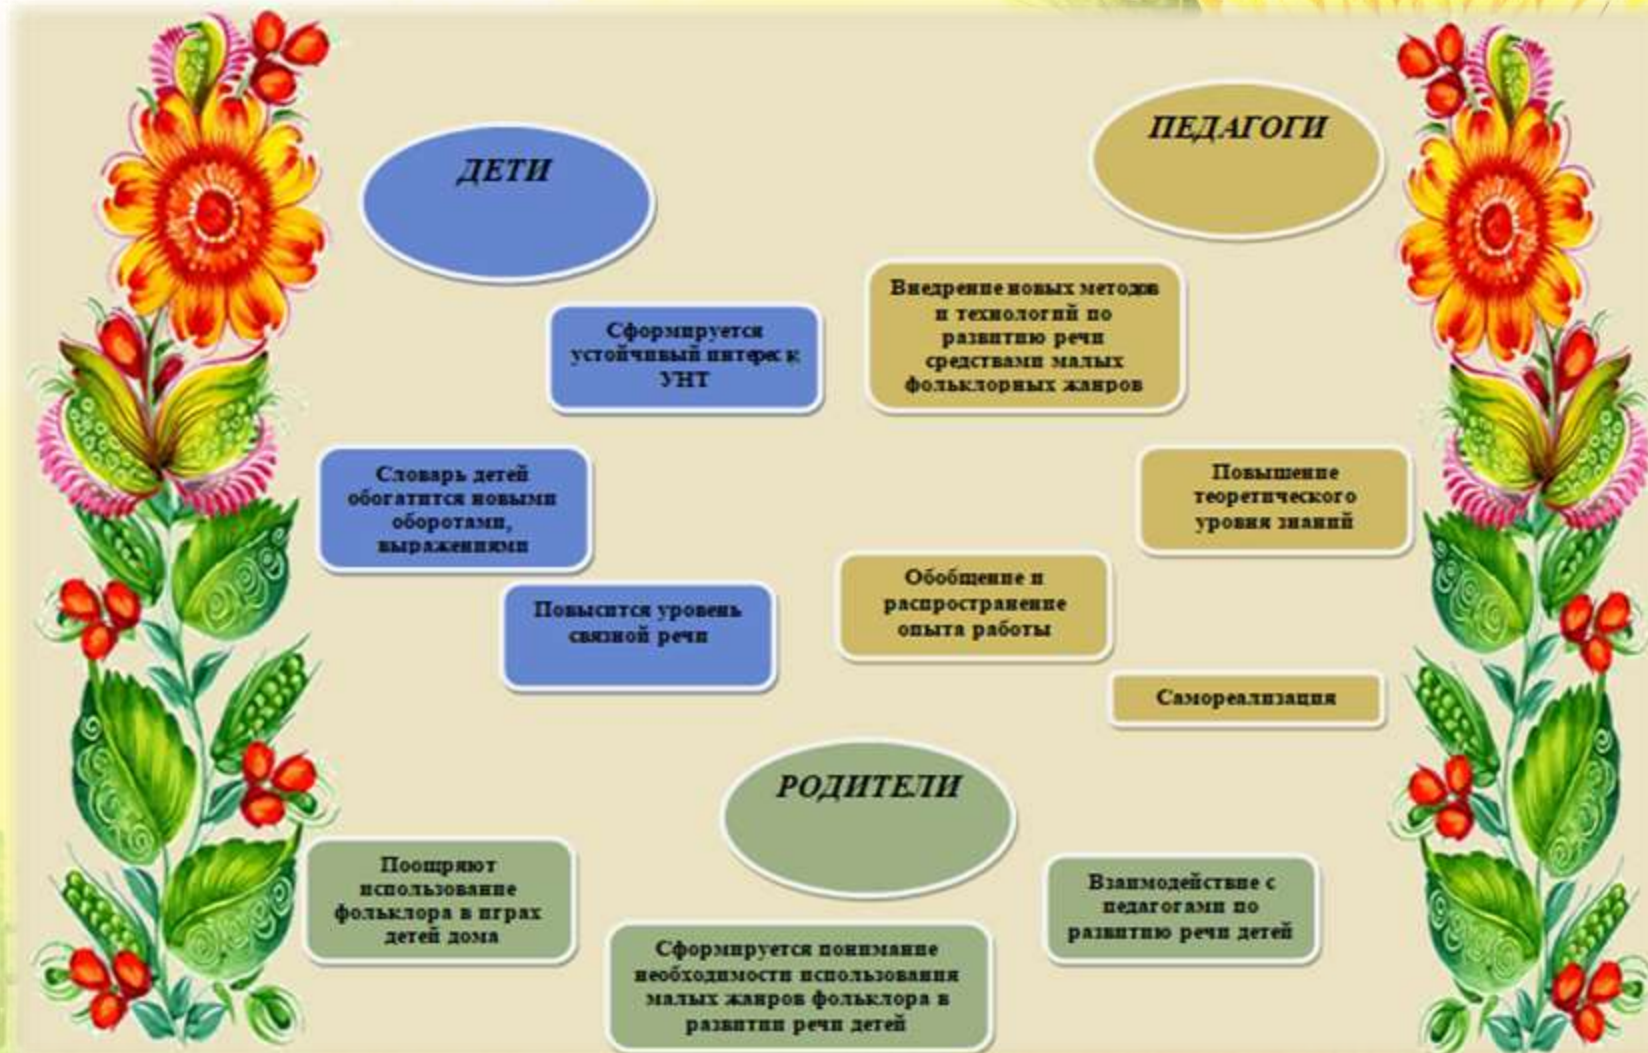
ДЕТИ

ПЕДАГОГИ

Сформируется устойчивый интерес к УНТ

Внедрение новых методов и технологий по развитию речи средствами малых фольклорных жанров

Словарь детей обогатится новыми оборотами, выражениями

Повышение теоретического уровня знаний

Повысится уровень связной речи

Обобщение и распространение опыта работы

Самореализация

РОДИТЕЛИ

Поощряют использование фольклора в играх детей дома

Взаимодействие с педагогами по развитию речи детей

Сформируется понимание необходимости использования малых жанров фольклора в развитии речи детей